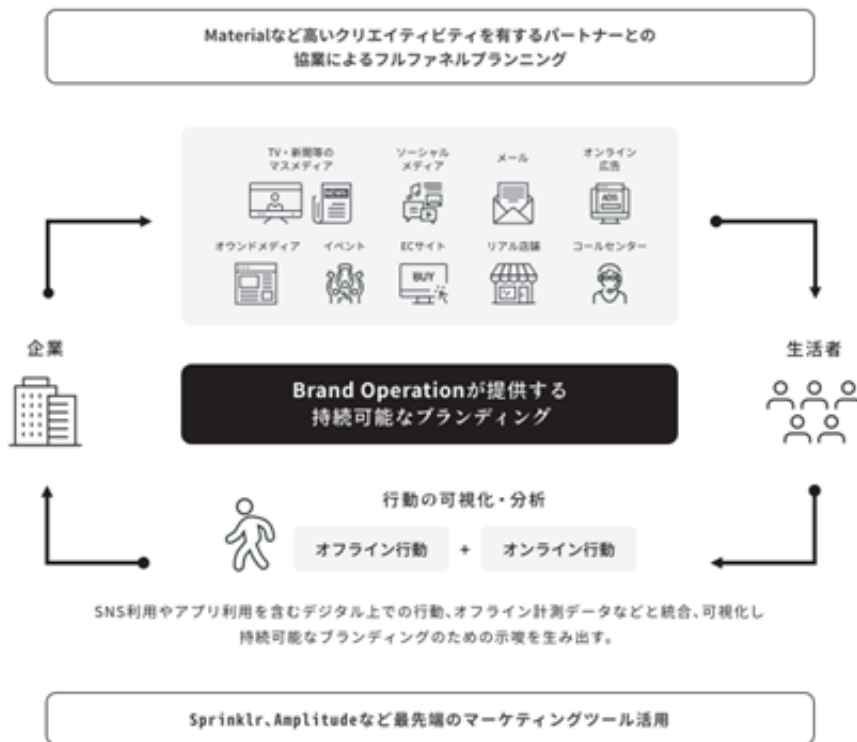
Materialなど高いクリエイティビティを有するパートナーとの協業によるフルファネルプランニング

TV・新聞等のマスメディア
ソーシャルメディア
メール
オンライン広告
NEWS
ADS
オウンドメディア
イベント
ECサイト
リアル店舗
コールセンター
BUY

企業

生活者

Brand Operationが提供する
持続可能なブランディング

行動の可視化・分析

オフライン行動 + オンライン行動

SNS利用やアプリ利用を含むデジタル上での行動、オフライン計測データなどと統合、可視化し持続可能なブランディングのための示唆を生み出す。

Sprinklr、Amplitudeなど最先端のマーケティングツール活用